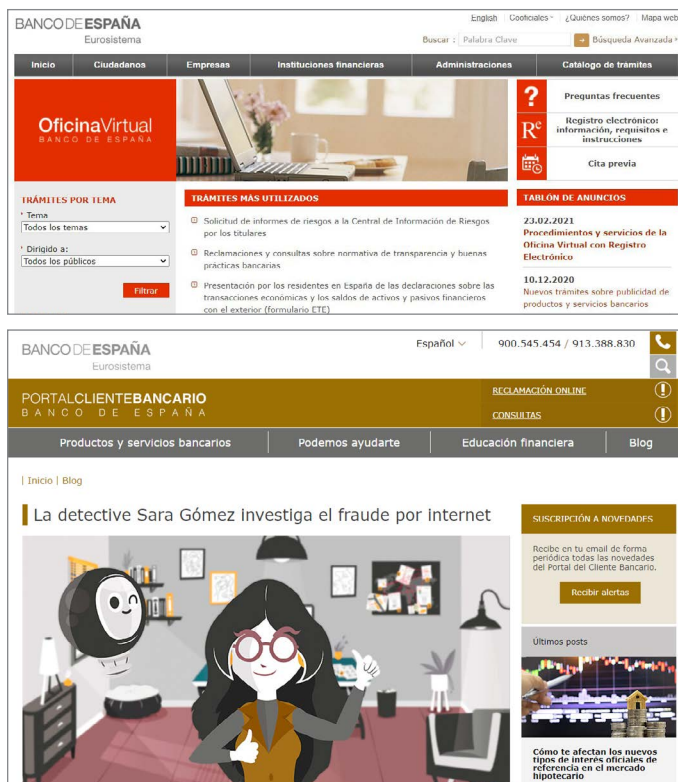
BANCO DE ESPAÑA
Eurosistema

English | Cooficiales | ¿Quiénes somos? | Mapa web

Buscar : Palabra Clave | Búsqueda Avanzada

Inicio | Ciudadanos | Empresas | Instituciones financieras | Administraciones | Catálogo de trámites

OficinaVirtual
BANCO DE ESPAÑA

Preguntas frecuentes

Registro electrónico: información, requisitos e instrucciones

Cita previa

TRÁMITES POR TEMA
Tema
Todos los temas
Dirigido a:
Todos los públicos
Filtrar

TRÁMITES MÁS UTILIZADOS
Solicitud de informes de riesgos a la Central de Información de Riesgos por los titulares
Reclamaciones y consultas sobre normativa de transparencia y buenas prácticas bancarias
Presentación por los residentes en España de las declaraciones sobre las transacciones económicas y los saldos de activos y pasivos financieros con el exterior (formulario ETE)

TABLÓN DE ANUNCIOS
23.02.2021
Procedimientos y servicios de la Oficina Virtual con Registro Electrónico
10.12.2020
Nuevos trámites sobre publicidad de productos y servicios bancarios

BANCO DE ESPAÑA
Eurosistema

Español | 900.545.454 / 913.388.830

PORTALCLIENTEBANCARIO
BANCO DE ESPAÑA

RECLAMACIÓN ONLINE
CONSULTAS

Productos y servicios bancarios | Podemos ayudarte | Educación financiera | Blog

| Inicio | Blog

La detective Sara Gómez investiga el fraude por internet

SUSCRIPCIÓN A NOVEDADES
Recibe en tu email de forma periódica todas las novedades del Portal del Cliente Bancario.
Recibir alertas

Últimos posts

Cómo te afectan los nuevos tipos de interés oficiales de referencia en el mercado hipotecario